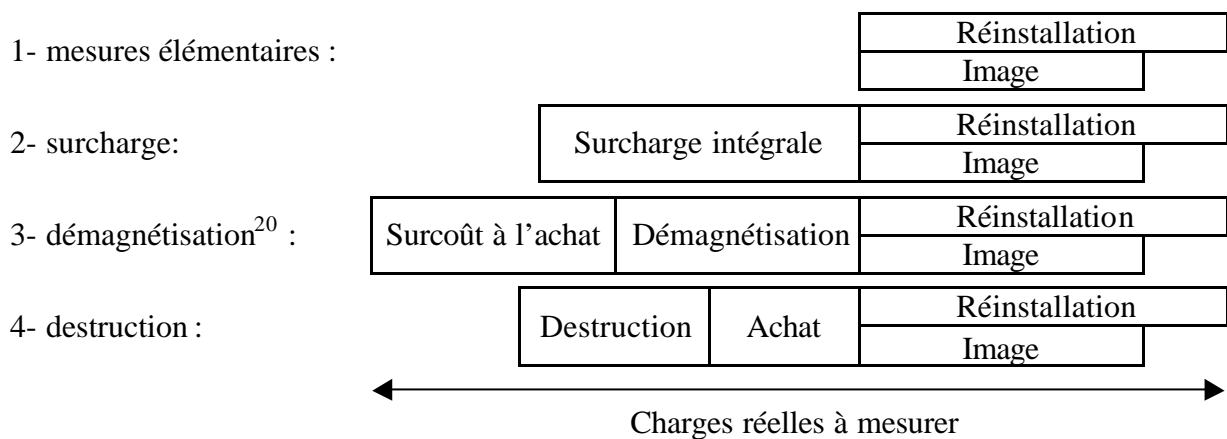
1- mesures élémentaires :

Réinstallation

Image

2- surcharge:

Surcharge intégrale

Réinstallation

Image

3- démagnétisation$^{20}$ :

Surcoût à l'achat

Démagnétisation

Réinstallation

Image

4- destruction :

Destruction

Achat

Réinstallation

Image

Charges réelles à mesurer